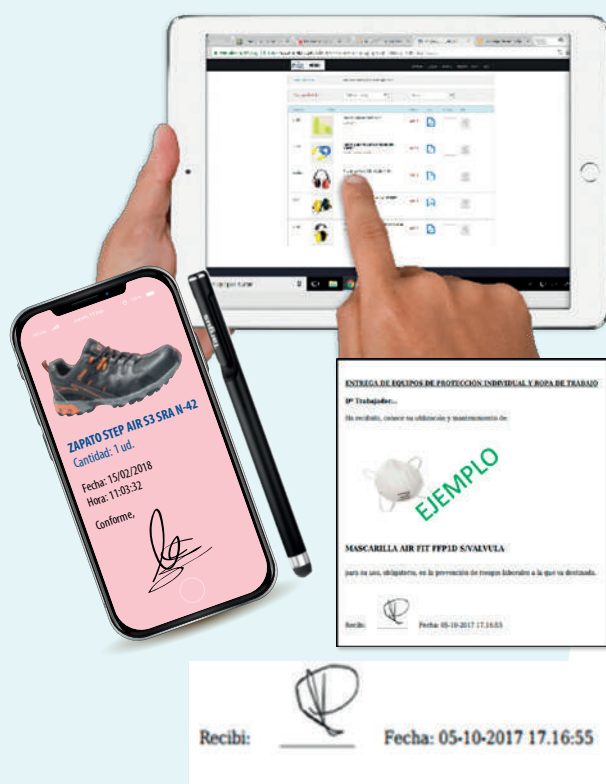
ZAPATO STEP AIR S3 SRA N-42
Cantidad: 1 ud.

Fecha: 15/02/2018
Hora: 11:03:32

Conforme,

ENTREGA DE EQUIPOS DE PROTECCIÓN INDIVIDUAL Y ROPA DE TRABAJO

Dº Trabajador...

He recibido, conozco su utilización y mantenimiento de:

EJEMPLO

MASCARILLA AIR FIT FFP1D S/VALVULA

para su uso, obligatorio, en la prevención de riesgos laborales a la que va destinada.

Recibi: Fecha: 05-10-2017 17.16:55

Recibi: Fecha: 05-10-2017 17.16:55